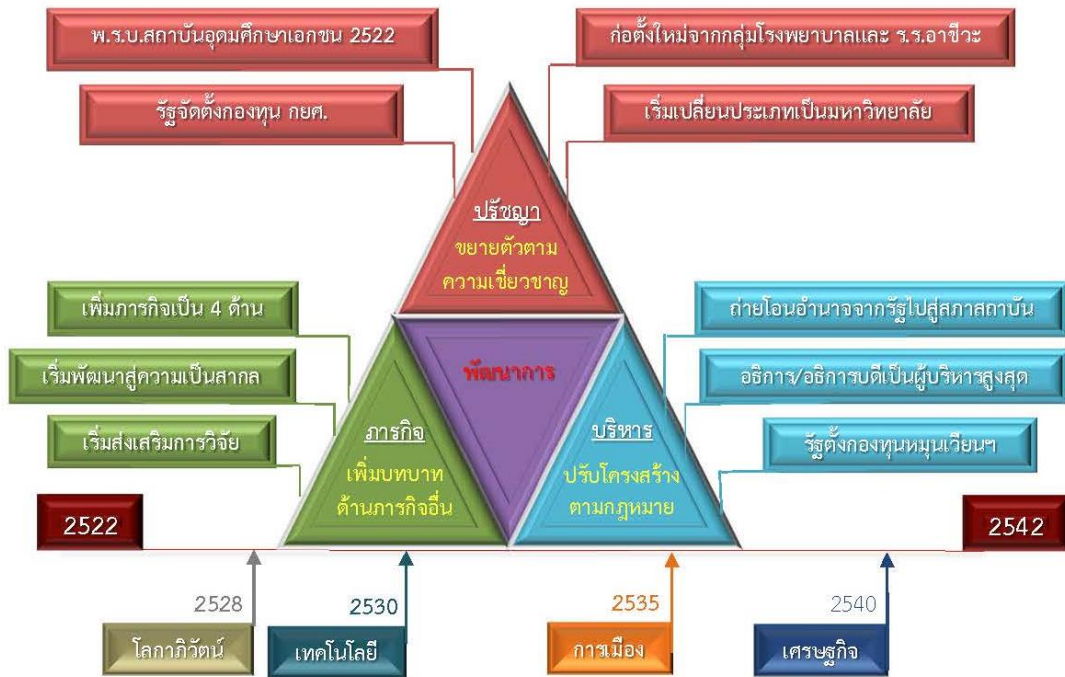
พ.ร.บ.สถาบันอุดมศึกษาเอกชน 2522

รัฐจัดตั้งกองทุน กยศ.

ก่อตั้งใหม่จากกลุ่มโรงพยาบาลและ ร.ร.อาชีวะ

เริ่มเปลี่ยนประเภทเป็นมหาวิทยาลัย

ปรัชญา
ขยายตัวตาม
ความเชี่ยวชาญ

เพิ่มภารกิจเป็น 4 ด้าน

เริ่มพัฒนาสู่ความเป็นสากล

เริ่มส่งเสริมการวิจัย

พัฒนาการ

ภารกิจ
เพิ่มบทบาท
ด้านภารกิจอื่น

บริหาร
ปรับโครงสร้าง
ตามกฎหมาย

ถ่ายโอนอำนาจจากรัฐไปสู่สภาสถาบัน

อธิการ/อธิการบดีเป็นผู้บริหารสูงสุด

รัฐตั้งกองทุนหมุนเวียนฯ

2522

2542

2528
โลกาภิวัตน์

2530
เทคโนโลยี

2535
การเมือง

2540
เศรษฐกิจ